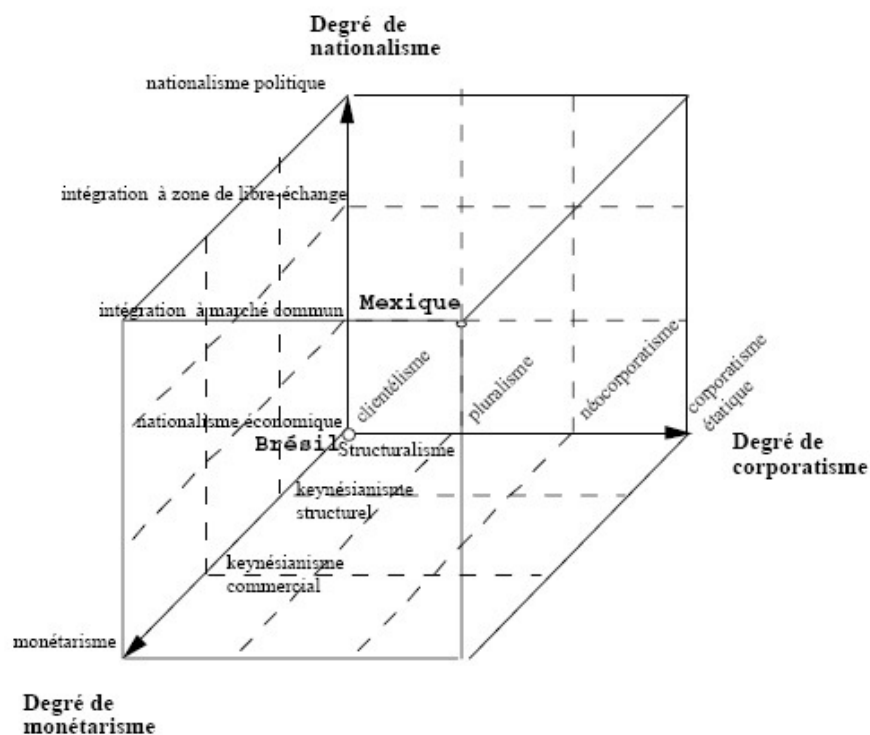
Degré de nationalisme

nationalisme politique

intégration à zone de libre-échange

intégration à marché commun

Mexique

clientélisme

pluralisme

néocorporatisme

corporatisme étatique

nationalisme économique

Brésil

Structuralisme

Degré de corporatisme

keynésianisme structurel

keynésianisme commercial

monétarisme

Degré de monétarisme